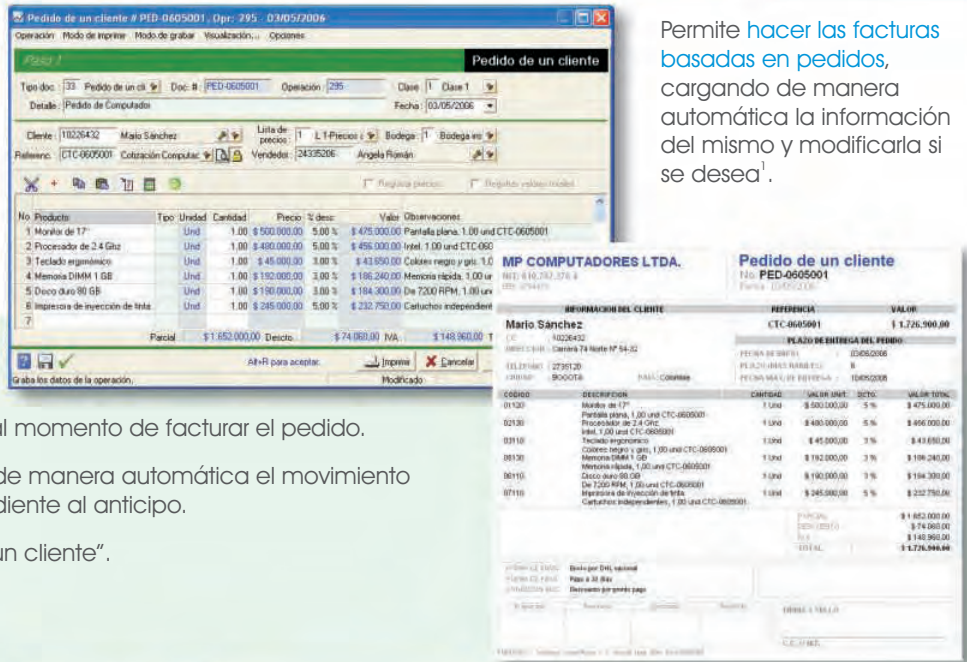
Pedido de un cliente # PED-0605001 , Opr: 295 , 03/05/2006

Operación Modo de imprimir Modo de grabar Visualización... Opciones

Paso 1

Pedido de un cliente

Tipo doc.: 33 Pedido de un cli Doc. #: PED-0605001 Operación: 295 Clase: 1 Clase 1

Detalle: Pedido de Computador Fecha: 03/05/2006

Cliente: 10226432 Mario Sánchez Lista de precios: 1 L 1-Precios Bodega: 1 Bodega

Referenc.: CTC-0605001 Cotización Computac Vendedor: 24335206 Angela Román

Registrar precios Registrar valores totales

| No. | Producto | Tipo | Unidad | Cantidad | Precio | % desc | Valor | Observaciones |
|---|---|---|---|---|---|---|---|---|
| 1 | Monitor de 17" | | Und | 1.00 | $ 500.000,00 | 5.00 % | $ 475.000,00 | Pantalla plana, 1.00 und CTC-0605001 |
| 2 | Procesador de 2.4 Ghz | | Und | 1.00 | $ 480.000,00 | 5.00 % | $ 456.000,00 | Intel, 1.00 und CTC-060 |
| 3 | Teclado ergonómico | | Und | 1.00 | $ 45.000,00 | 3.00 % | $ 43.650,00 | Colores negro y gris, 1.0 |
| 4 | Memoria DIMM 1 GB | | Und | 1.00 | $ 192.000,00 | 3.00 % | $ 186.240,00 | Memoria rápida, 1.00 ur |
| 5 | Disco duro 80 GB | | Und | 1.00 | $ 190.000,00 | 3.00 % | $ 184.300,00 | De 7200 RPM, 1.00 und |
| 6 | Impresora de inyección de tinta | | Und | 1.00 | $ 245.000,00 | 5.00 % | $ 232.750,00 | Cartuchos independient |
| 7 | | | | | | | | |

Parcial $ 1.652.000,00 Descto. $ 74.060,00 IVA $ 148.960,00

Alt+R para aceptar. Imprimir Cancelar

Graba los datos de la operación. Modificado

Permite hacer las facturas basadas en pedidos, cargando de manera automática la información del mismo y modificarla si se desea$^1$.

MP COMPUTADORES LTDA.

Pedido de un cliente
No. PED-0605001

INFORMACION DEL CLIENTE REFERENCIA VALOR
Mario Sánchez CTC-0605001 $ 1.726.900,00
CC 10226432
DIRECCION Carrera 74 Norte Nº 54-32
TELEFONO 2735120
CIUDAD BOGOTA PAIS Colombia

PLAZO DE ENTREGA DEL PEDIDO
FECHA DE PEDIDO 03/05/2006
PLAZO (DIAS HABILES) 8
FECHA MAX. DE ENTREGA 10/05/2006

| CODIGO | DESCRIPCION | CANTIDAD | VALOR UNIT. | DCTO. | VALOR TOTAL |
|---|---|---|---|---|---|
| 01120 | Monitor de 17" Pantalla plana, 1,00 und CTC-0605001 | 1 Und | $ 500.000,00 | 5 % | $ 475.000,00 |
| 02130 | Procesador de 2.4 Ghz Intel, 1,00 und CTC-0605001 | 1 Und | $ 480.000,00 | 5 % | $ 456.000,00 |
| 03110 | Teclado ergonómico Colores negro y gris, 1,00 und CTC-0605001 | 1 Und | $ 45.000,00 | 3 % | $ 43.650,00 |
| 06130 | Memoria DIMM 1 GB Memoria rápida, 1,00 und CTC-0605001 | 1 Und | $ 192.000,00 | 3 % | $ 186.240,00 |
| 06110 | Disco duro 80 GB De 7200 RPM, 1,00 und CTC-0605001 | 1 Und | $ 190.000,00 | 3 % | $ 184.300,00 |
| 07110 | Impresora de inyección de tinta Cartuchos independientes, 1,00 und CTC-0605001 | 1 Und | $ 245.000,00 | 5 % | $ 232.750,00 |

PARCIAL $ 1.652.000,00
DESCUENTO $ 74.060,00
IVA $ 148.960,00
TOTAL $ 1.726.900,00

Envío por DHL nacional
Pago a 30 días
Descuento por pronto pago

FIRMA Y SELLO

C.C. o NIT.

al momento de facturar el pedido.

de manera automática el movimiento diente al anticipo.

un cliente".